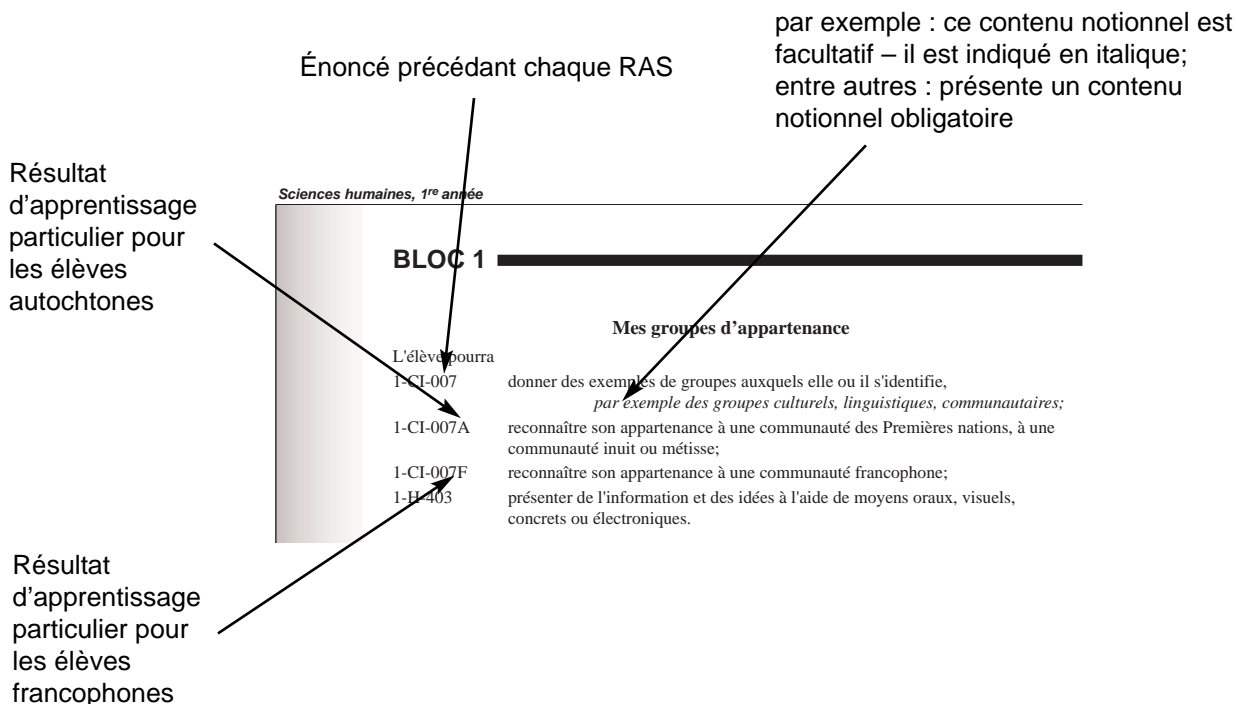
par exemple : ce contenu notionnel est facultatif – il est indiqué en italique; entre autres : présente un contenu notionnel obligatoire

Énoncé précédant chaque RAS

Résultat d'apprentissage particulier pour les élèves autochtones

Sciences humaines, $1^{re}$ année

BLOC 1

Mes groupes d'appartenance

L'élève pourra

| | |
|---|---|
| 1-CI-007 | donner des exemples de groupes auxquels elle ou il s'identifie, *par exemple des groupes culturels, linguistiques, communautaires;* |
| 1-CI-007A | reconnaître son appartenance à une communauté des Premières nations, à une communauté inuit ou métisse; |
| 1-CI-007F | reconnaître son appartenance à une communauté francophone; |
| 1-H-403 | présenter de l'information et des idées à l'aide de moyens oraux, visuels, concrets ou électroniques. |

Résultat d'apprentissage particulier pour les élèves francophones